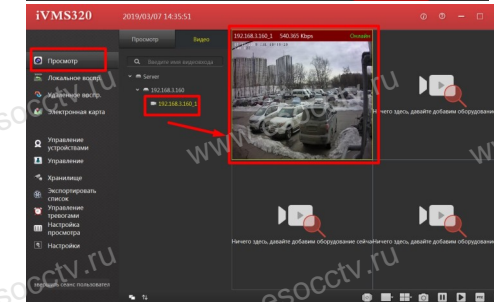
iVMS320 2019/03/07 14:35:51

Просмотр Видео

Просмотр

Локальное воспр.

Удаленное воспр.

Электронная карта

Управление устройствами

Управление

Хранилище

Экспортировать список

Управление тревогами

Настройка просмотра

Настройки

Введите имя видеовхода

Server

192.168.1.160

192.168.1.160_1

192.168.1.160_1 540.565 Kbps Онлайн

Ничего здесь, давайте добавим оборудование

Ничего здесь, давайте добавим оборудование сейчас

Ничего здесь, давайте добавим оборудование

esocctv.ru

www.esocctv.ru